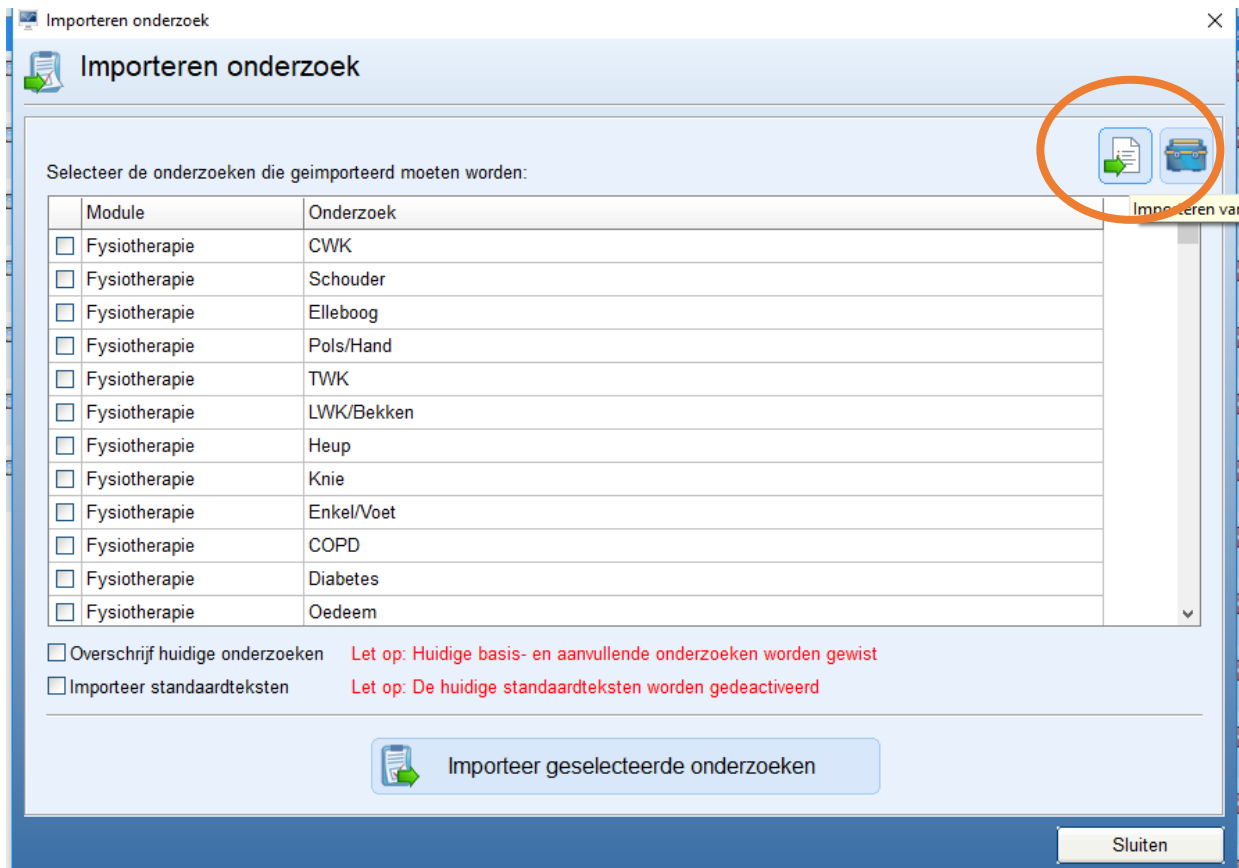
Importeren onderzoek

Importeren onderzoek

Selecteer de onderzoeken die geimporteerd moeten worden:

Importeren va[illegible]

| | Module | Onderzoek |
|---|---|---|
| ☐ | Fysiotherapie | CWK |
| ☐ | Fysiotherapie | Schouder |
| ☐ | Fysiotherapie | Elleboog |
| ☐ | Fysiotherapie | Pols/Hand |
| ☐ | Fysiotherapie | TWK |
| ☐ | Fysiotherapie | LWK/Bekken |
| ☐ | Fysiotherapie | Heup |
| ☐ | Fysiotherapie | Knie |
| ☐ | Fysiotherapie | Enkel/Voet |
| ☐ | Fysiotherapie | COPD |
| ☐ | Fysiotherapie | Diabetes |
| ☐ | Fysiotherapie | Oedeem |

☐ Overschrijf huidige onderzoeken    Let op: Huidige basis- en aanvullende onderzoeken worden gewist

☐ Importeer standaardteksten    Let op: De huidige standaardteksten worden gedeactiveerd

Importeer geselecteerde onderzoeken

Sluiten